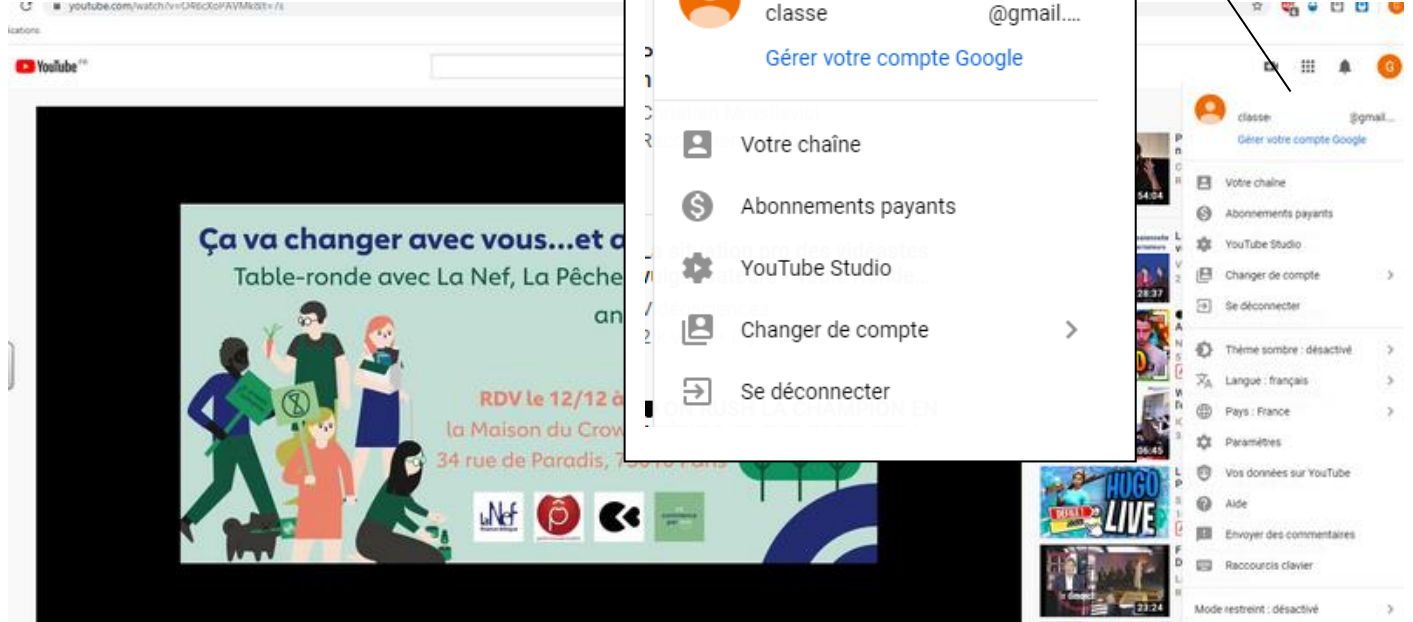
youtube.com/watch?v=O46cXoPAVMk&t=7s

ications

YouTube FR

classe @gmail....

Gérer votre compte Google

Votre chaîne

Abonnements payants

YouTube Studio

Changer de compte

Se déconnecter

Ça va changer avec vous...et a
Table-ronde avec La Nef, La Pêche
an

RDV le 12/12 à
la Maison du Crow
34 rue de Paradis, 75010 Paris

La Nef

54:04
28:37
06:45
HUGO LIVE
23:24

classe @gmail....
Gérer votre compte Google
Votre chaîne
Abonnements payants
YouTube Studio
Changer de compte
Se déconnecter
Thème sombre : désactivé
Langue : français
Pays : France
Paramètres
Vos données sur YouTube
Aide
Envoyer des commentaires
Raccourcis clavier
Mode restreint : désactivé